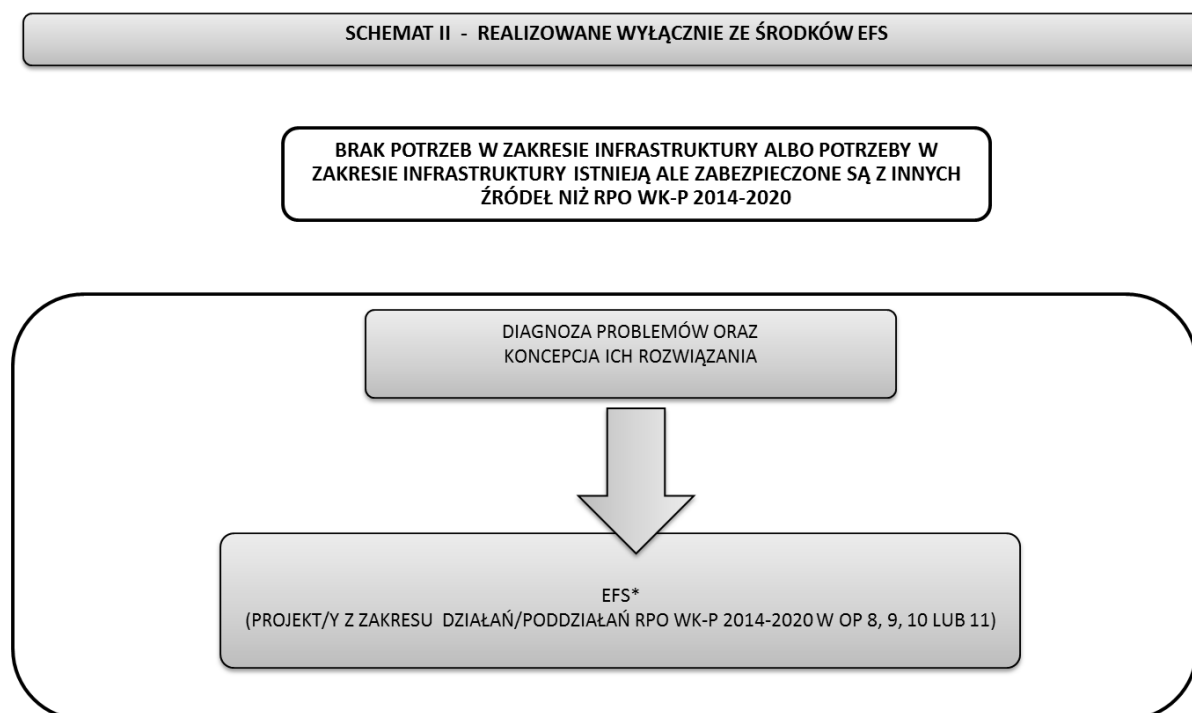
SCHEMAT II - REALIZOWANE WYŁĄCZNIE ZE ŚRODKÓW EFS

BRAK POTRZEB W ZAKRESIE INFRASTRUKTURY ALBO POTRZEBY W ZAKRESIE INFRASTRUKTURY ISTNIEJĄ ALE ZABEZPIECZONE SĄ Z INNYCH ŹRÓDEŁ NIŻ RPO WK-P 2014-2020

DIAGNOZA PROBLEMÓW ORAZ KONCEPCJA ICH ROZWIĄZANIA

EFS*
(PROJEKT/Y Z ZAKRESU DZIAŁAŃ/PODDZIAŁAŃ RPO WK-P 2014-2020 W OP 8, 9, 10 LUB 11)